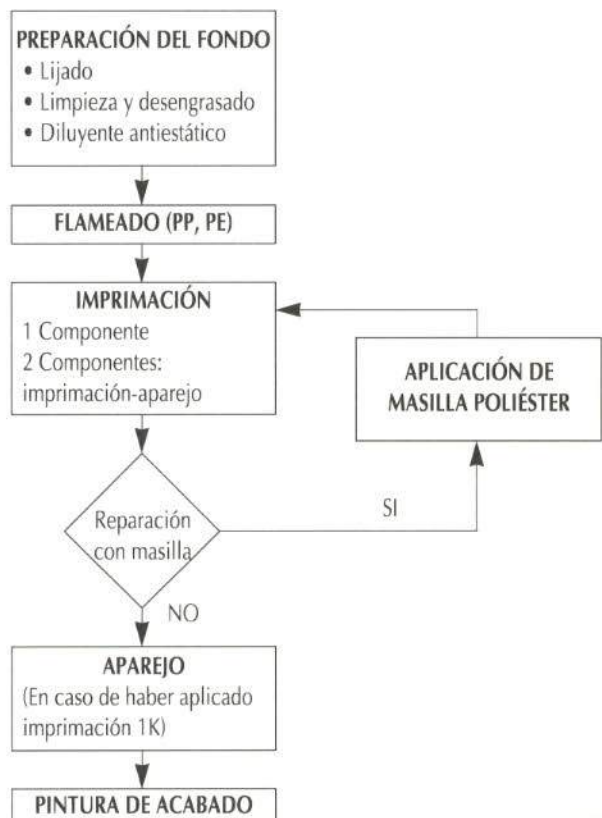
PREPARACIÓN DEL FONDO
• Lijado
• Limpieza y desengrasado
• Diluyente antiestático

FLAMEADO (PP, PE)

IMPRIMACIÓN
1 Componente
2 Componentes: imprimación-aparejo

APLICACIÓN DE MASILLA POLIÉSTER

Reparación con masilla

SI

NO

APAREJO
(En caso de haber aplicado imprimación 1K)

PINTURA DE ACABADO